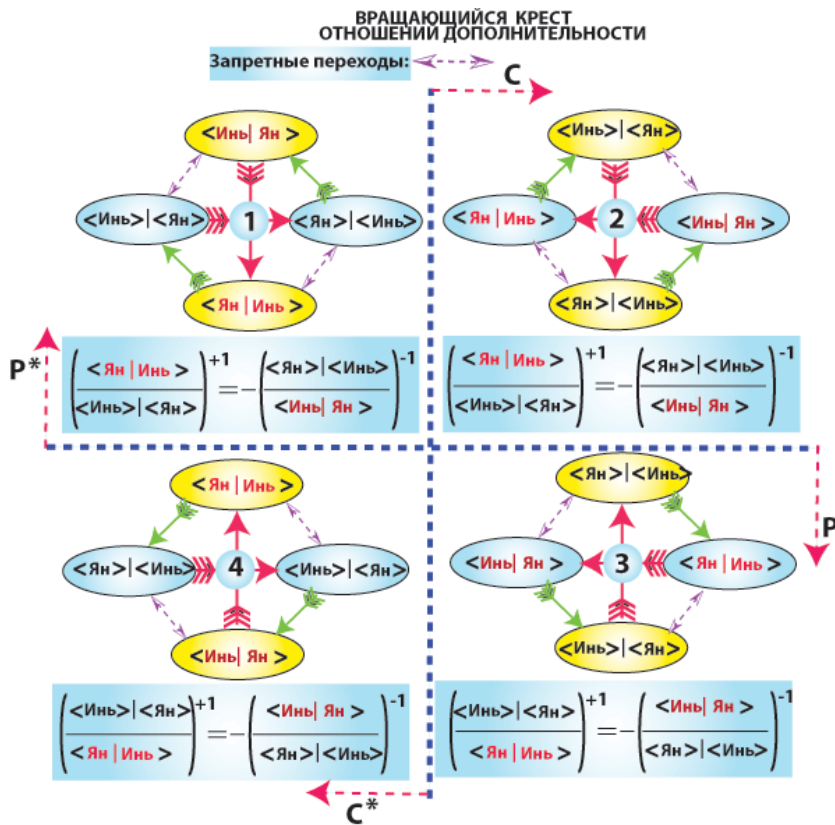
ВРАЩАЮЩИЙСЯ КРЕСТ
ОТНОШЕНИЙ ДОПОЛНИТЕЛЬНОСТИ

Запретные переходы:

C

<Инь| Ян>
<Инь>|<Ян>
1
<Ян>|<Инь>
<Ян | Инь>

$\left(\frac{<Ян \mid Инь>}{<Инь>|<Ян>}\right)^{+1} = -\left(\frac{<Ян>|<Инь>}{<Инь| Ян>}\right)^{-1}$

<Инь>|<Ян>
<Ян | Инь>
2
<Инь| Ян>
<Ян>|<Инь>

$\left(\frac{<Ян \mid Инь>}{<Инь>|<Ян>}\right)^{+1} = -\left(\frac{<Ян>|<Инь>}{<Инь| Ян>}\right)^{-1}$

P*

P

<Ян | Инь>
<Ян>|<Инь>
4
<Инь>|<Ян>
<Инь| Ян>

$\left(\frac{<Инь>|<Ян>}{<Ян \mid Инь>}\right)^{+1} = -\left(\frac{<Инь| Ян>}{<Ян>|<Инь>}\right)^{-1}$

<Ян>|<Инь>
<Инь| Ян>
3
<Ян | Инь>
<Инь>|<Ян>

$\left(\frac{<Инь>|<Ян>}{<Ян \mid Инь>}\right)^{+1} = -\left(\frac{<Инь| Ян>}{<Ян>|<Инь>}\right)^{-1}$

C*